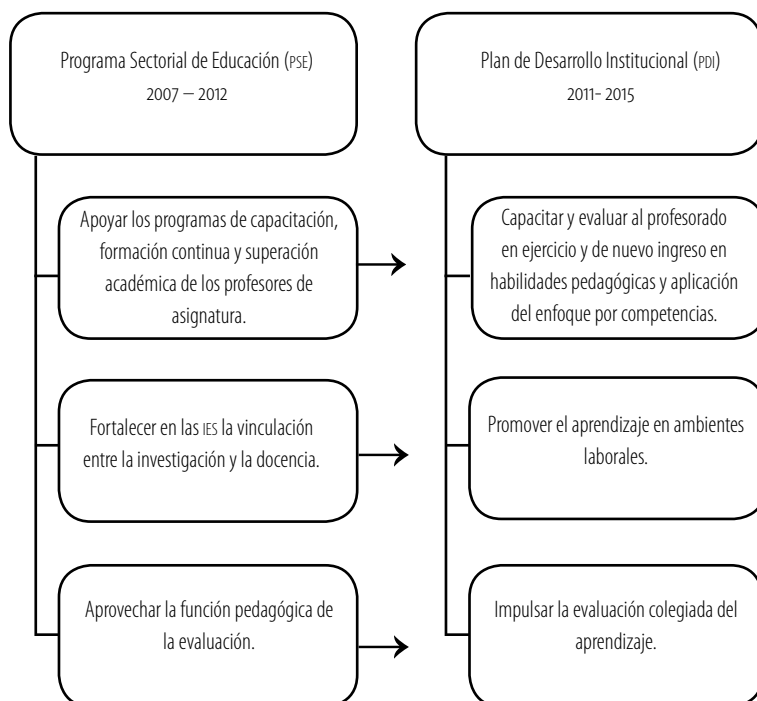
Programa Sectorial de Educación (PSE)
2007 — 2012

Apoyar los programas de capacitación, formación continua y superación académica de los profesores de asignatura.

Fortalecer en las IES la vinculación entre la investigación y la docencia.

Aprovechar la función pedagógica de la evaluación.

Plan de Desarrollo Institucional (PDI)
2011- 2015

Capacitar y evaluar al profesorado en ejercicio y de nuevo ingreso en habilidades pedagógicas y aplicación del enfoque por competencias.

Promover el aprendizaje en ambientes laborales.

Impulsar la evaluación colegiada del aprendizaje.